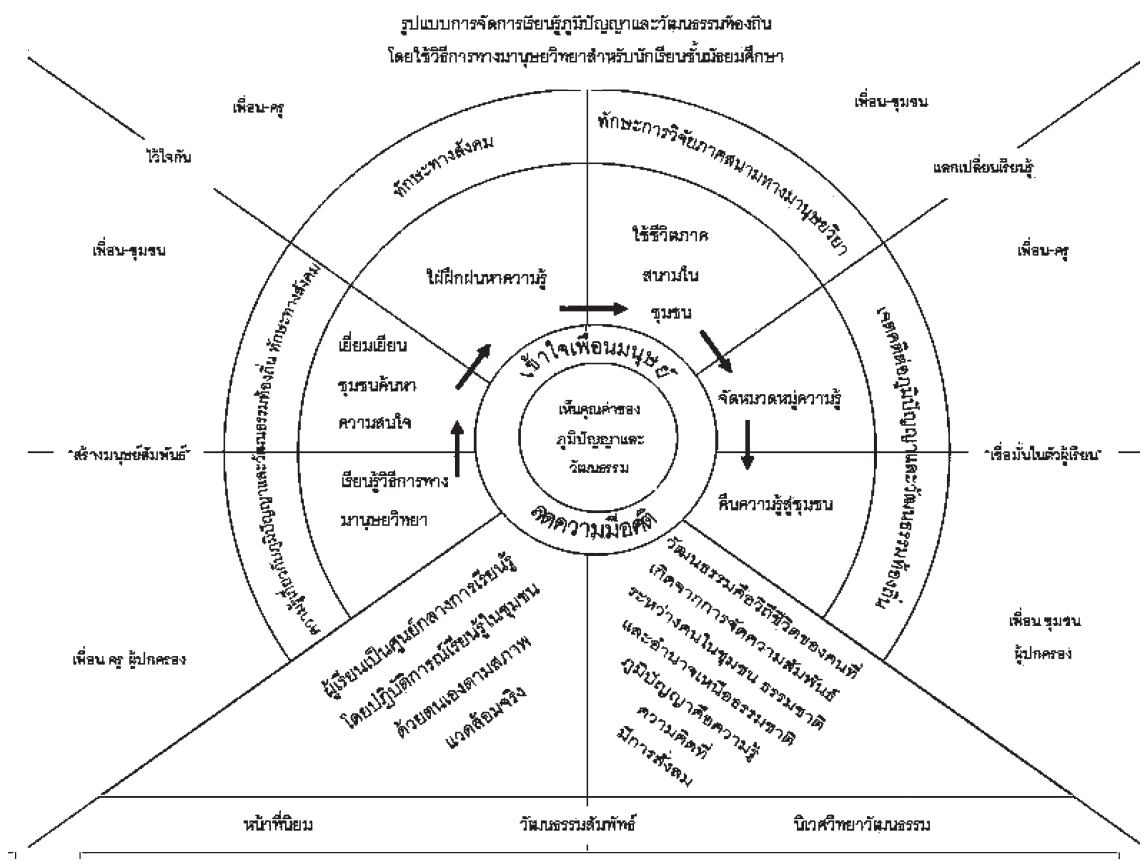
รูปแบบการจัดการเรียนรู้ภูมิปัญญาและวัฒนธรรมท้องถิ่น
โดยใช้วิธีการทางมานุษยวิทยาสำหรับนักเรียนชั้นมัธยมศึกษา

เพื่อน-ครู

ไว้ใจกัน

เพื่อน-ชุมชน

เพื่อน-ชุมชน

แลกเปลี่ยนเรียนรู้

เพื่อน-ครู

ทักษะทางสังคม

ทักษะการวิจัยภาคสนามทางมานุษยวิทยา

ใช้ชีวิตภาคสนามในชุมชน

ใฝ่ฝึกฝนหาความรู้

เยี่ยมเยียนชุมชนค้นหาความสนใจ

เรียนรู้วิธีการทางมานุษยวิทยา

จัดหมวดหมู่ความรู้

คืนความรู้สู่ชุมชน

เข้าใจเพื่อนมนุษย์

เห็นคุณค่าของภูมิปัญญาและวัฒนธรรม

ลดความมืดคิด

ทักษะทางสังคม ภูมิปัญญาและวัฒนธรรมท้องถิ่น

เจตคติต่อภูมิปัญญาและวัฒนธรรมท้องถิ่น

"สร้างมนุษย์สัมพันธ์"

"เชื่อมั่นในตัวผู้เรียน"

ผู้เรียนเป็นศูนย์กลางการเรียนรู้โดยปฏิบัติการณ์เรียนรู้ในชุมชนด้วยตนเองตามสภาพแวดล้อมจริง

วัฒนธรรมคือวิถีชีวิตของคนที่เกิดจากการจัดความสัมพันธ์ระหว่างคนในชุมชน ธรรมชาติและอำนาจเหนือธรรมชาติ ภูมิปัญญาคือความรู้ ความคิดที่มีการสั่งสม

เพื่อน ครู ผู้ปกครอง

เพื่อน ชุมชน ผู้ปกครอง

หน้าที่นิยม

วัฒนธรรมสัมพัทธ์

นิเวศวิทยาวัฒนธรรม